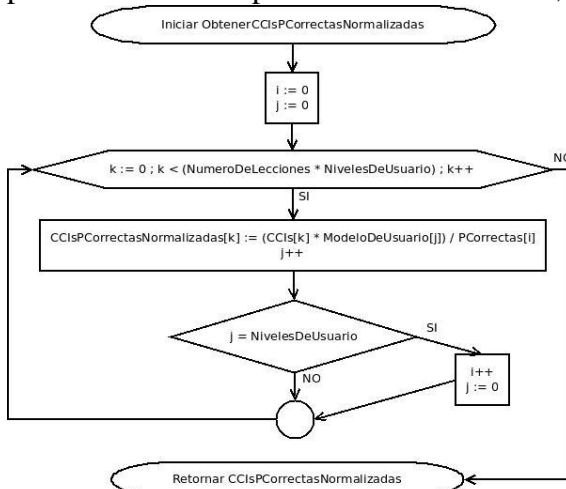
Iniciar ObtenerCClsPCorrectasNormalizadas

i := 0
j := 0

k := 0 ; k < (NumeroDeLecciones * NivelesDeUsuario) ; k++

NO

SI

CClsPCorrectasNormalizadas[k] := (CCls[k] * ModeloDeUsuario[j]) / PCorrectas[i]
j++

j = NivelesDeUsuario

SI

NO

i++
j := 0

Retornar CClsPCorrectasNormalizadas